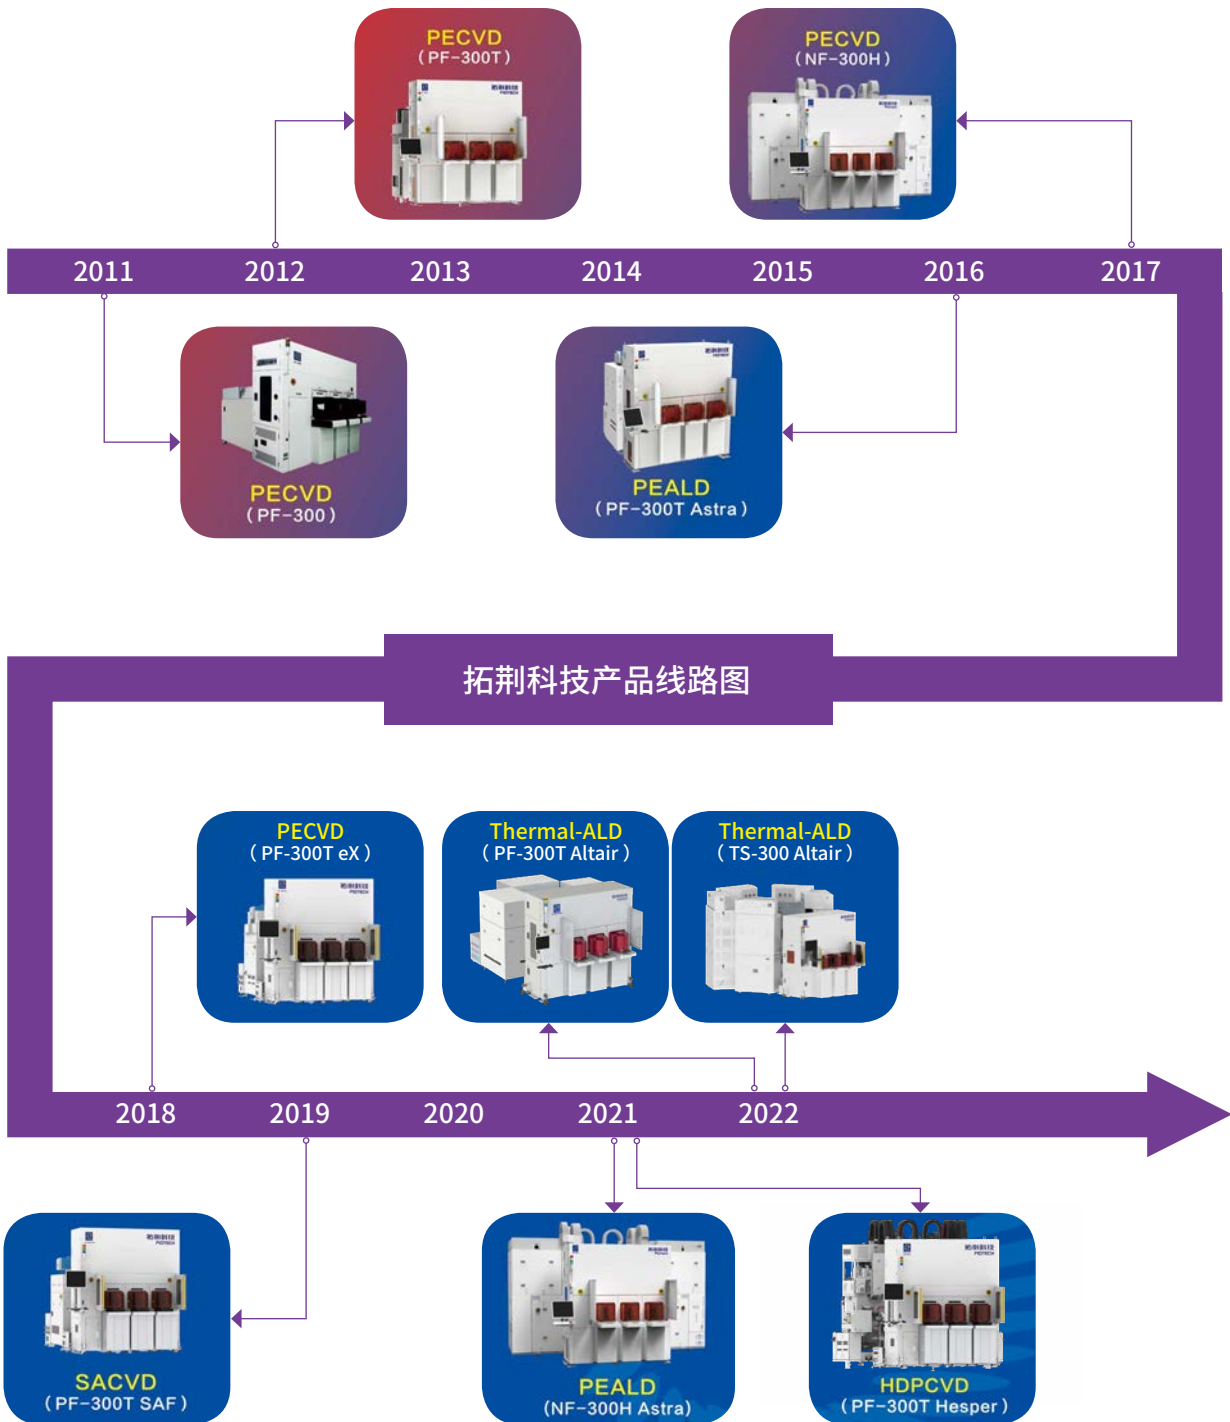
PECVD
(PF-300T)

PECVD
(NF-300H)

2011 2012 2013 2014 2015 2016 2017

PECVD
(PF-300)

PEALD
(PF-300T Astra)

拓荆科技产品线路图

PECVD
(PF-300T eX)

Thermal-ALD
(PF-300T Altair)

Thermal-ALD
(TS-300 Altair)

2018 2019 2020 2021 2022

SACVD
(PF-300T SAF)

PEALD
(NF-300H Astra)

HDPCVD
(PF-300T Hesper)